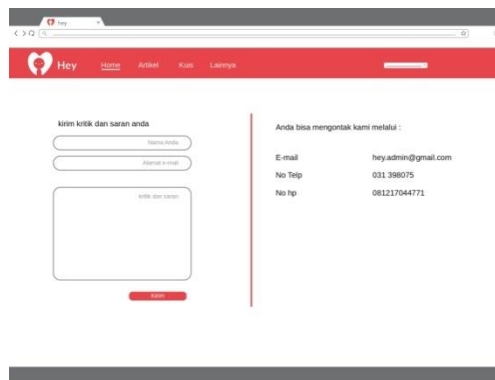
Hey

Hey Home Artikel Kuis Lainnya

kirim kritik dan saran anda

Nama Anda

Alamat e-mail

kritik dan saran

Kirim

Anda bisa mengontak kami melalui :

| | |
|---|---|
| E-mail | hey.admin@gmail.com |
| No Telp | 031 398075 |
| No hp | 081217044771 |